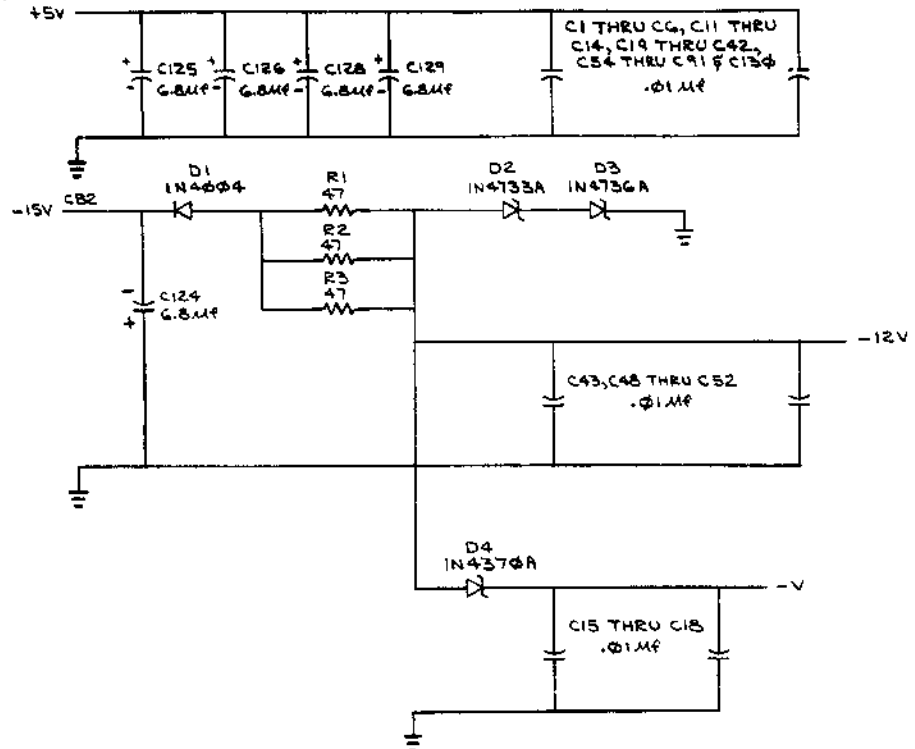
+5V

C125 6.8μf
C126 6.8μf
C128 6.8μf
C129 6.8μf

C1 THRU C6, C11 THRU C14, C19 THRU C42, C54 THRU C91 & C13Ø .Ø1μf

D1 1N4ØØ4

-15V CB2

R1 47
R2 47
R3 47

D2 1N4733A
D3 1N4736A

C124 6.8μf

-12V

C43, C48 THRU C52 .Ø1μf

D4 1N437ØA

-V

C15 THRU C18 .Ø1μf